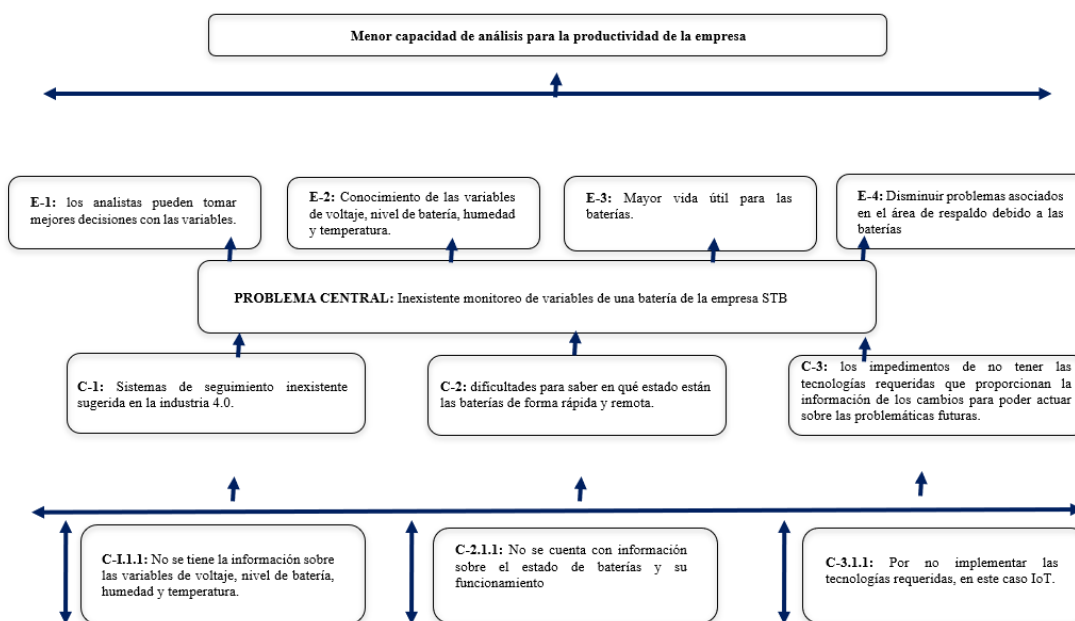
Menor capacidad de análisis para la productividad de la empresa

E-1: los analistas pueden tomar mejores decisiones con las variables.

E-2: Conocimiento de las variables de voltaje, nivel de batería, humedad y temperatura.

E-3: Mayor vida útil para las baterías.

E-4: Disminuir problemas asociados en el área de respaldo debido a las baterías

PROBLEMA CENTRAL: Inexistente monitoreo de variables de una batería de la empresa STB

C-1: Sistemas de seguimiento inexistente sugerida en la industria 4.0.

C-2: dificultades para saber en qué estado están las baterías de forma rápida y remota.

C-3: los impedimentos de no tener las tecnologías requeridas que proporcionan la información de los cambios para poder actuar sobre las problemáticas futuras.

C-I.1.1: No se tiene la información sobre las variables de voltaje, nivel de batería, humedad y temperatura.

C-2.1.1: No se cuenta con información sobre el estado de baterías y su funcionamiento

C-3.1.1: Por no implementar las tecnologías requeridas, en este caso IoT.